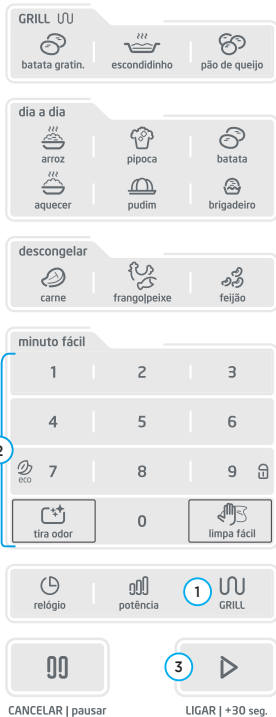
GRILL

batata gratin.
escondidinho
pão de queijo

dia a dia

arroz
pipoca
batata
aquecer
pudim
brigadeiro

descongelar

carne
frango|peixe
feijão

minuto fácil

| 1 | 2 | 3 |
|---|---|---|
| 4 | 5 | 6 |
| eco 7 | 8 | 9 |
| tira odor | 0 | limpa fácil |

2

relógio
potência
1
GRILL

3

CANCELAR | pausar
LIGAR | +30 seg.